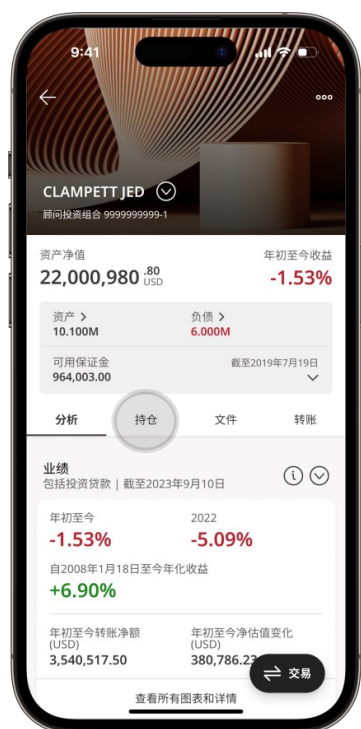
9:41

CLAMPETT JED
顾问投资组合 9999999999-1

资产净值
22,000,980 .80 USD

年初至今收益
-1.53%

资产 >
10.100M

负债 >
6.000M

可用保证金
964,003.00

截至2019年7月19日

分析
持仓
文件
转账

业绩
包括投资贷款 | 截至2023年9月10日

年初至今
-1.53%

2022
-5.09%

自2008年1月18日至今年化收益
+6.90%

年初至今转账净额 (USD)
3,540,517.50

年初至今净估值变化 (USD)
380,786.2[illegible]

交易

查看所有图表和详情